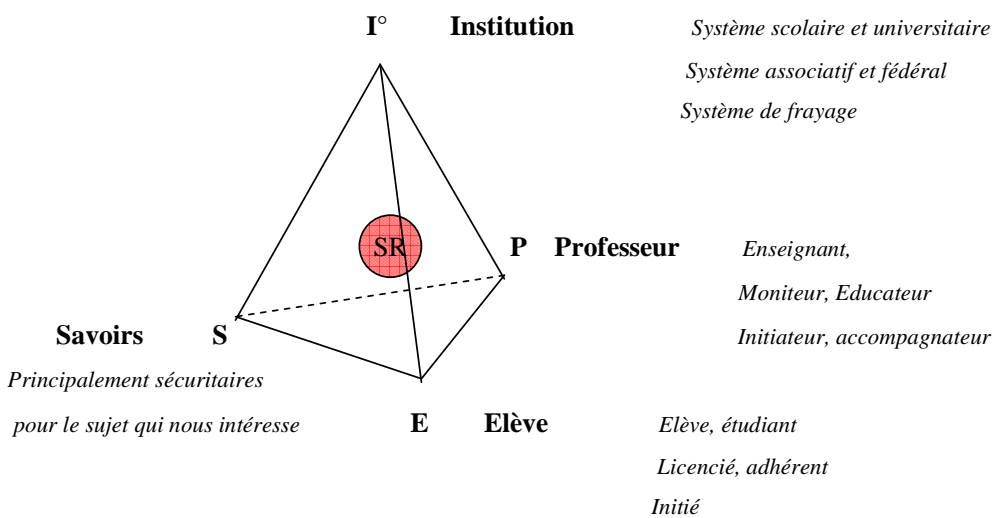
I° Institution

Système scolaire et universitaire

Système associatif et fédéral

Système de frayage

SR

P Professeur

Enseignant,

Moniteur, Educateur

Initiateur, accompagnateur

Savoirs S

Principalement sécuritaires pour le sujet qui nous intéresse

E Elève

Elève, étudiant

Licencié, adhérent

Initié